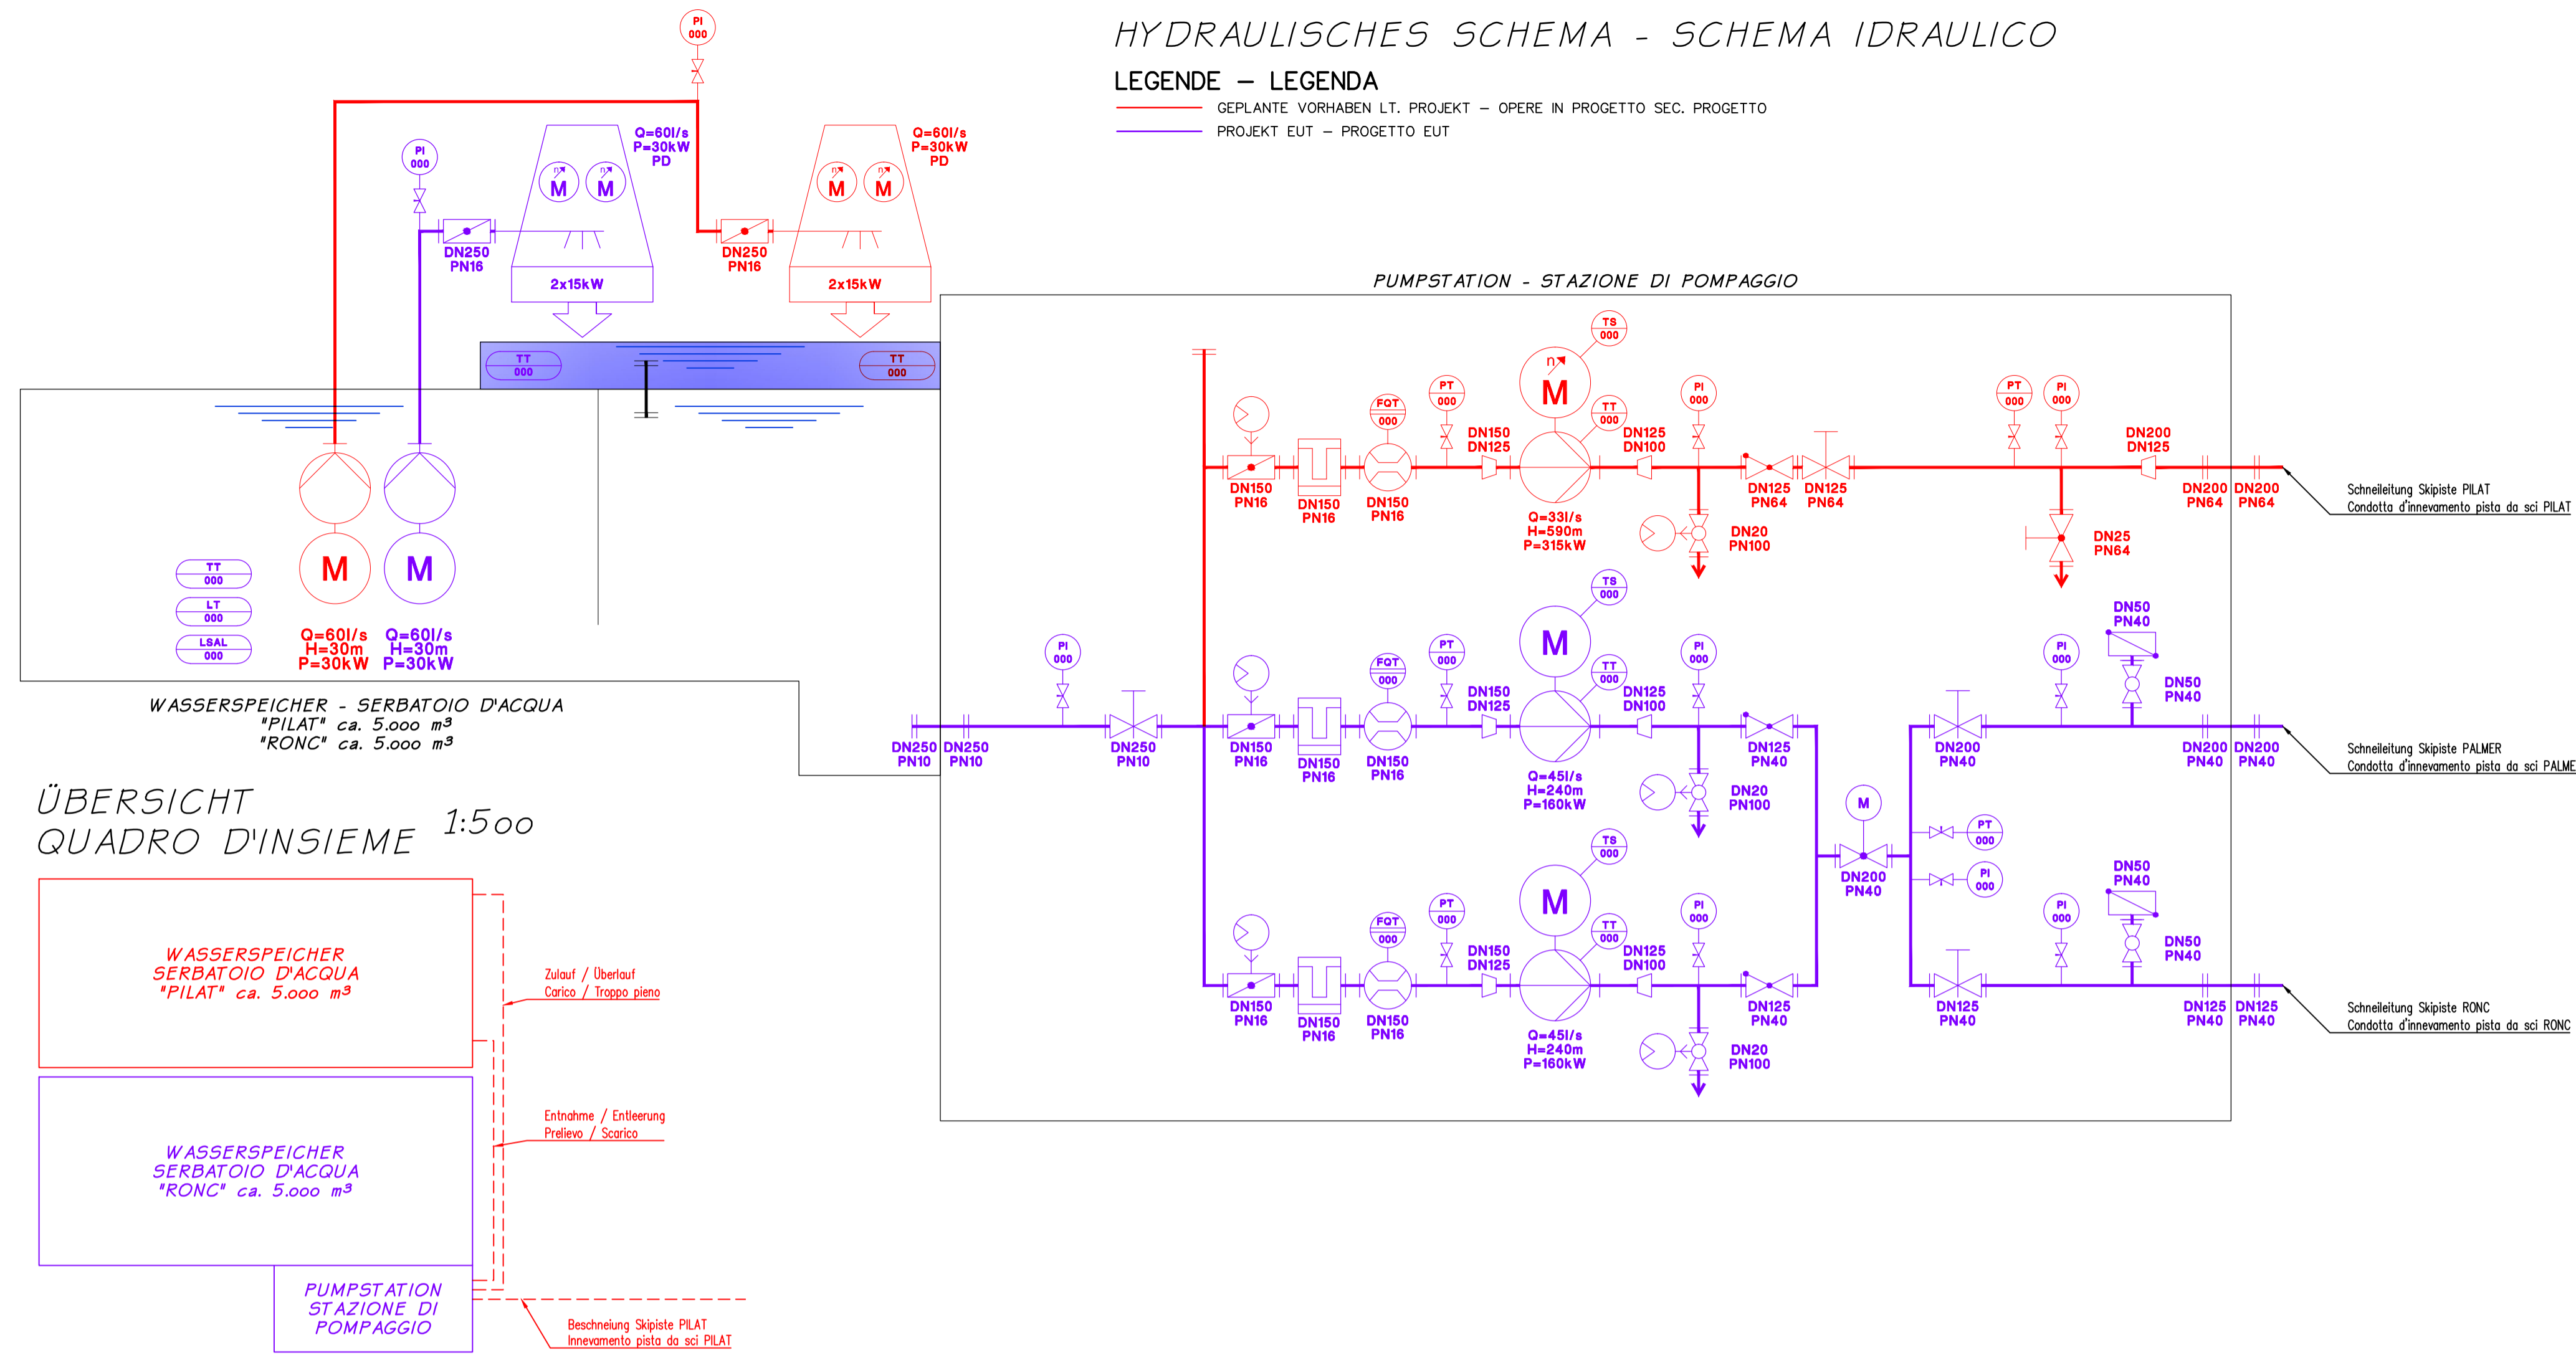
HYDRAULISCHES SCHEMA - SCHEMA IDRAULICO

LEGENDE — LEGENDA
GEPLANTE VORHABEN LT. PROJEKT — OPERE IN PROGETTO SEC. PROGETTO
PROJEKT EUT — PROGETTO EUT

PI 000

PI 000

Q=60l/s
P=30kW
PD

Q=60l/s
P=30kW
PD

M M
M M

DN250
PN16

DN250
PN16

2x15kW

2x15kW

TT 000
TT 000

PUMPSTATION - STAZIONE DI POMPAGGIO

TS 000
PT 000
FQT 000
TT 000
PI 000
PT 000
PI 000
M
DN150
DN125
DN125
DN100
DN200
DN125
DN150
PN16
DN150
PN16
DN150
PN16
DN125
PN64
DN125
PN64
DN200
PN64
DN200
PN64
Q=33l/s
H=590m
P=315kW
DN20
PN100
DN25
PN64

Schneileitung Skipiste PILAT
Condotta d'innevamento pista da sci PILAT

TT 000
LT 000
LSAL 000

M M
Q=60l/s
H=30m
P=30kW
Q=60l/s
H=30m
P=30kW

TS 000
M
PI 000
PT 000
FQT 000
TT 000
PI 000
PI 000
DN50
PN40
DN50
PN40
DN150
DN125
DN125
DN100
DN250
PN10
DN250
PN10
DN250
PN16
DN150
PN16
DN150
PN16
DN150
PN16
DN125
PN40
DN200
PN40
DN200
PN40
DN200
PN40
Q=45l/s
H=240m
P=160kW
DN20
PN100

Schneileitung Skipiste PALMER
Condotta d'innevamento pista da sci PALME

WASSERSPEICHER - SERBATOIO D'ACQUA
"PILAT" ca. 5.000 m³
"RONC" ca. 5.000 m³

M
PT 000
PI 000
DN200
PN40

ÜBERSICHT
QUADRO D'INSIEME
1:500

TS 000
M
PT 000
FQT 000
TT 000
PI 000
PI 000
DN50
PN40
DN50
PN40
DN150
DN125
DN125
DN100
DN150
PN16
DN150
PN16
DN150
PN16
DN125
PN40
DN125
PN40
DN125
PN40
DN125
PN40
Q=45l/s
H=240m
P=160kW
DN20
PN100

Schneileitung Skipiste RONC
Condotta d'innevamento pista da sci RONC

WASSERSPEICHER
SERBATOIO D'ACQUA
"PILAT" ca. 5.000 m³

Zulauf / Überlauf
Carico / Troppo pieno

WASSERSPEICHER
SERBATOIO D'ACQUA
"RONC" ca. 5.000 m³

Entnahme / Entleerung
Prelievo / Scarico

PUMPSTATION
STAZIONE DI
POMPAGGIO

Beschneiung Skipiste PILAT
Innevamento pista da sci PILAT